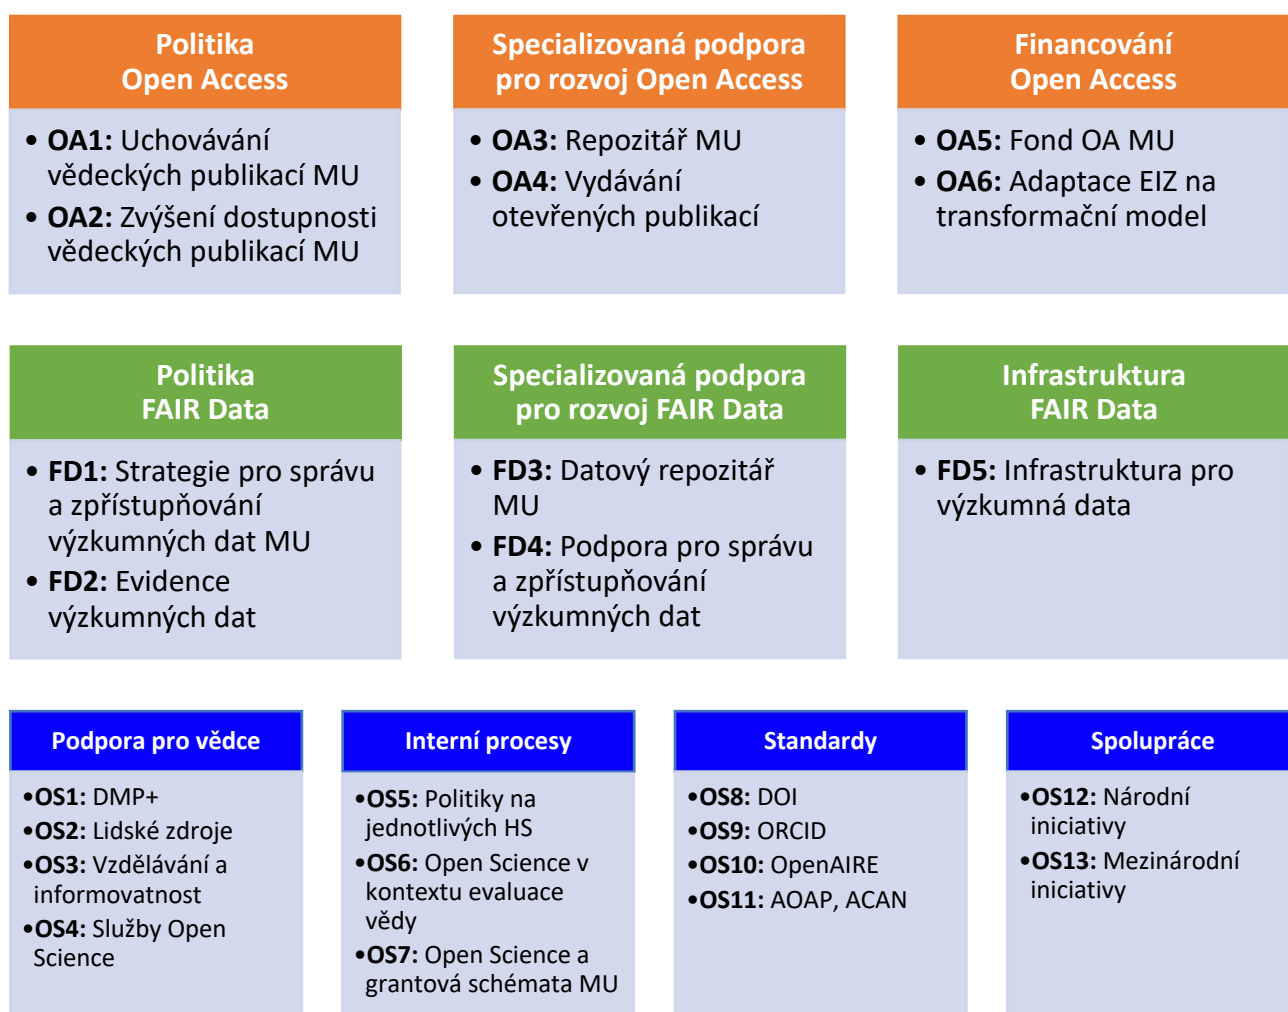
Politika
Open Access

• **OA1:** Uchovávání vědeckých publikací MU
• **OA2:** Zvýšení dostupnosti vědeckých publikací MU

Specializovaná podpora pro rozvoj Open Access

• **OA3:** Repozitář MU
• **OA4:** Vydávání otevřených publikací

Financování
Open Access

• **OA5:** Fond OA MU
• **OA6:** Adaptace EIZ na transformační model

Politika
FAIR Data

• **FD1:** Strategie pro správu a zpřístupňování výzkumných dat MU
• **FD2:** Evidence výzkumných dat

Specializovaná podpora pro rozvoj FAIR Data

• **FD3:** Datový repozitář MU
• **FD4:** Podpora pro správu a zpřístupňování výzkumných dat

Infrastruktura
FAIR Data

• **FD5:** Infrastruktura pro výzkumná data

Podpora pro vědce

•**OS1:** DMP+
•**OS2:** Lidské zdroje
•**OS3:** Vzdělávání a informovatnost
•**OS4:** Služby Open Science

Interní procesy

•**OS5:** Politiky na jednotlivých HS
•**OS6:** Open Science v kontextu evaluace vědy
•**OS7:** Open Science a grantová schémata MU

Standardy

•**OS8:** DOI
•**OS9:** ORCID
•**OS10:** OpenAIRE
•**OS11:** AOAP, ACAN

Spolupráce

•**OS12:** Národní iniciativy
•**OS13:** Mezinárodní iniciativy